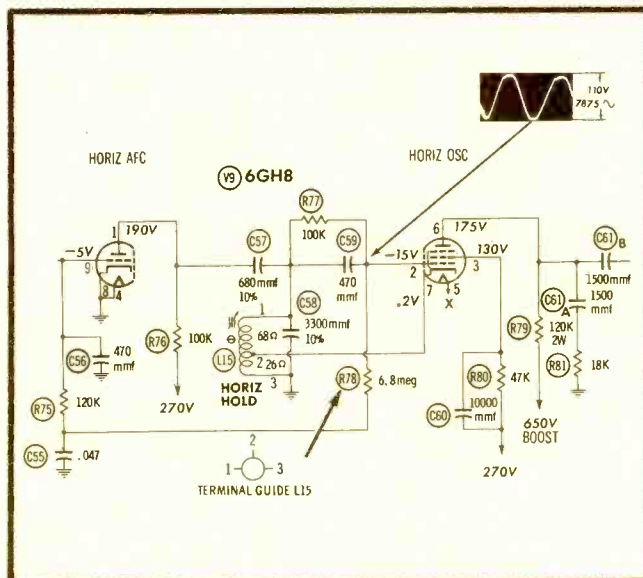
110V
7875 ~

HORIZ AFC

V9 6GH8

HORIZ OSC

R77
100K

C57
680mmf
10%

C59
470
mmf

C58
3300mmf
10%

1
190V
-5V
9
8
4

C56
470
mmf

R76
100K

270V

R75
120K

C55
.047

L15
68Ω
2 26Ω
1
3

HORIZ
HOLD

R78
6.8meg

-15V
2
.2V
6
175V
130V
3
7
5
X

R80
47K

C60
10000
mmf

270V

R79
120K
2W

650V
BOOST

C61 B
1500mmf

C61 A
1500
mmf

R81
18K

2
1 3
TERMINAL GUIDE L15